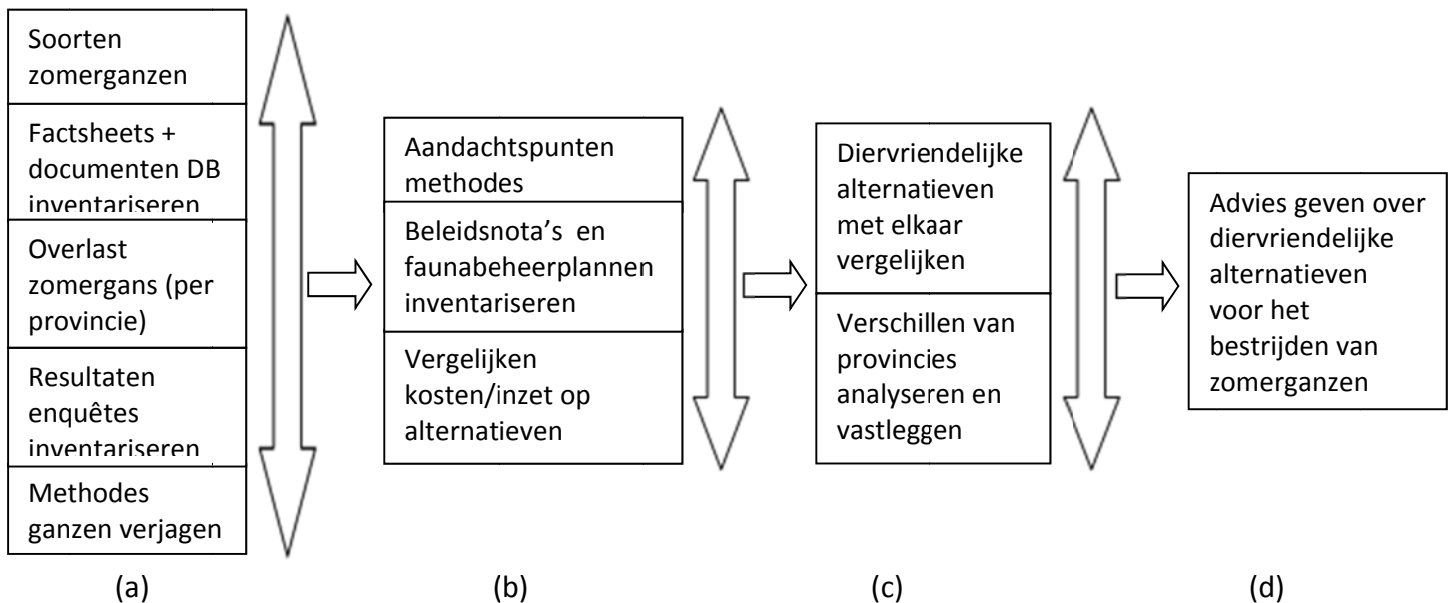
Soorten zomerganzen

Factsheets + documenten DB inventariseren

Overlast zomergans (per provincie)

Resultaten enquêtes inventariseren

Methodes ganzen verjagen

(a)

Aandachtspunten methodes

Beleidsnota's en faunabeheerplannen inventariseren

Vergelijken kosten/inzet op alternatieven

(b)

Diervriendelijke alternatieven met elkaar vergelijken

Verschillen van provincies analyseren en vastleggen

(c)

Advies geven over diervriendelijke alternatieven voor het bestrijden van zomerganzen

(d)